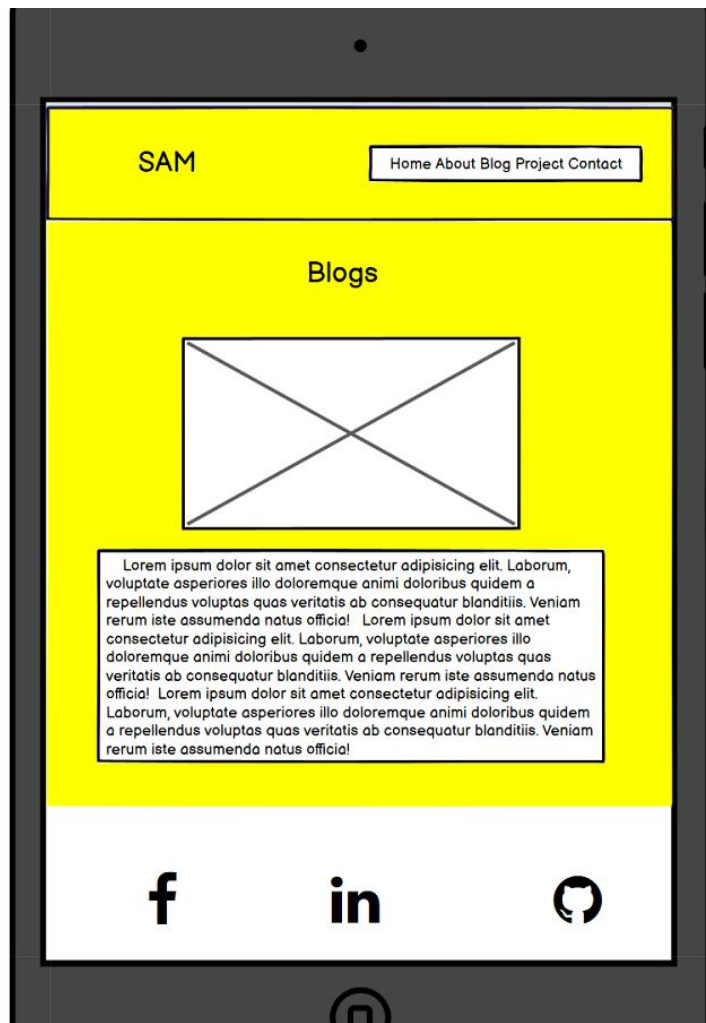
SAM

Home About Blog Project Contact

Blogs

Lorem ipsum dolor sit amet consectetur adipisicing elit. Laborum, voluptate asperiores illo doloremque animi doloribus quidem a repellendus voluptas quas veritatis ab consequatur blanditiis. Veniam rerum iste assumenda natus officia! Lorem ipsum dolor sit amet consectetur adipisicing elit. Laborum, voluptate asperiores illo doloremque animi doloribus quidem a repellendus voluptas quas veritatis ab consequatur blanditiis. Veniam rerum iste assumenda natus officia! Lorem ipsum dolor sit amet consectetur adipisicing elit. Laborum, voluptate asperiores illo doloremque animi doloribus quidem a repellendus voluptas quas veritatis ab consequatur blanditiis. Veniam rerum iste assumenda natus officia!

f

in